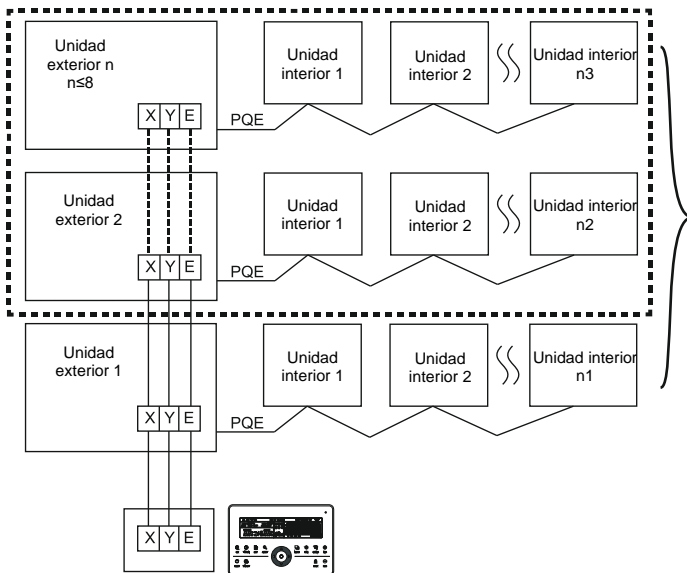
Unidad exterior n
n≤8

X Y E

PQE

Unidad interior 1

Unidad interior 2

Unidad interior n3

Unidad exterior 2

X Y E

PQE

Unidad interior 1

Unidad interior 2

Unidad interior n2

Unidad exterior 1

X Y E

PQE

Unidad interior 1

Unidad interior 2

Unidad interior n1

X Y E